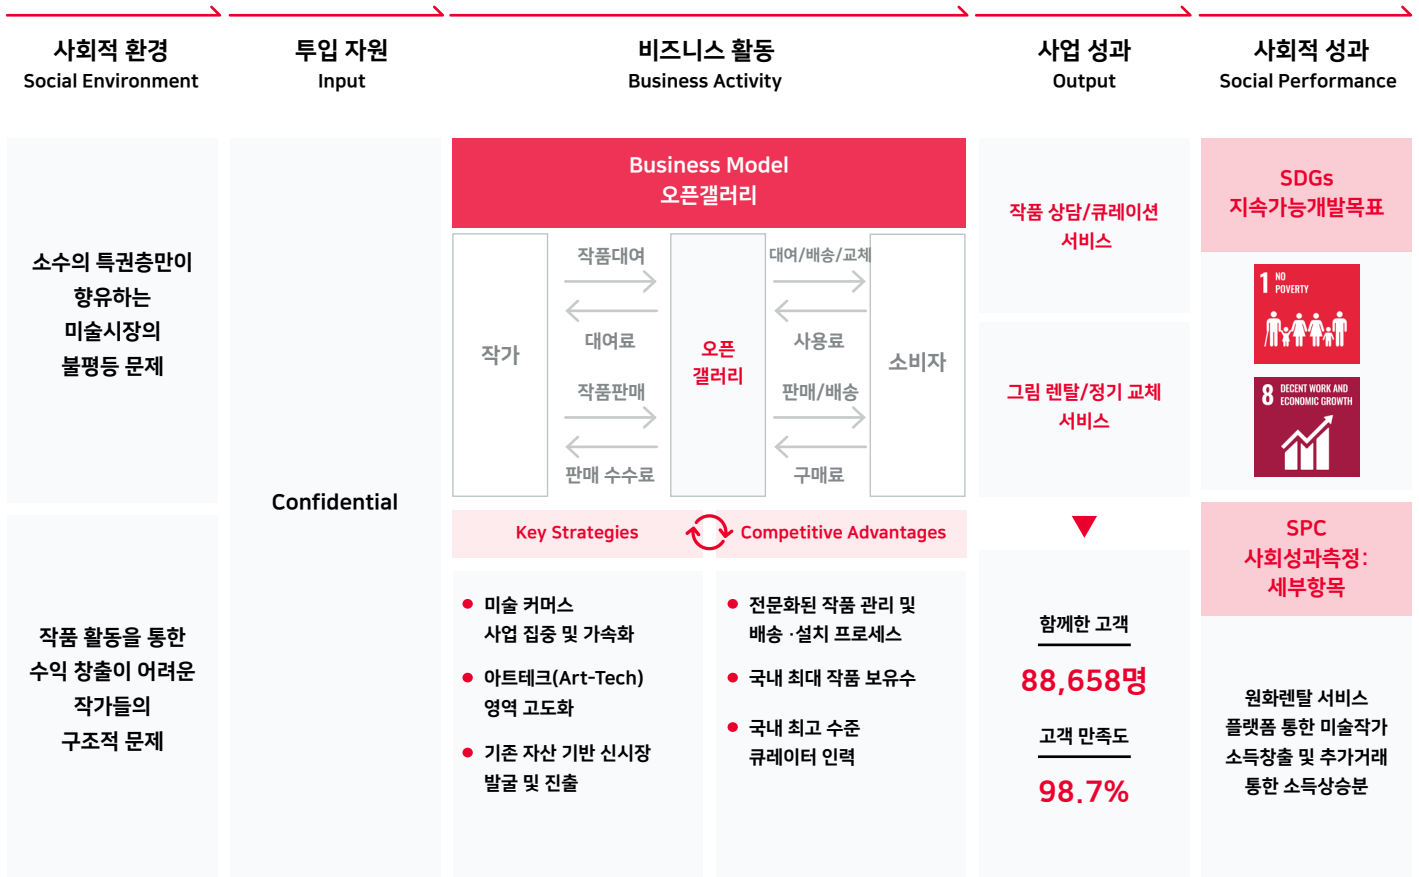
사회적 환경
Social Environment

투입 자원
Input

비즈니스 활동
Business Activity

사업 성과
Output

사회적 성과
Social Performance

소수의 특권층만이 향유하는 미술시장의 불평등 문제

작품 활동을 통한 수익 창출이 어려운 작가들의 구조적 문제

Confidential

Business Model
오픈갤러리

작가

작품대여

대여료

작품판매

판매 수수료

오픈 갤러리

대여/배송/교체

사용료

판매/배송

구매료

소비자

Key Strategies

Competitive Advantages

미술 커머스 사업 집중 및 가속화

아트테크(Art-Tech) 영역 고도화

기존 자산 기반 신시장 발굴 및 진출

전문화된 작품 관리 및 배송 ·설치 프로세스

국내 최대 작품 보유수

국내 최고 수준 큐레이터 인력

작품 상담/큐레이션 서비스

그림 렌탈/정기 교체 서비스

함께한 고객

88,658명

고객 만족도

98.7%

SDGs
지속가능개발목표

1 NO POVERTY

8 DECENT WORK AND ECONOMIC GROWTH

SPC
사회성과측정:
세부항목

원화렌탈 서비스 플랫폼 통한 미술작가 소득창출 및 추가거래 통한 소득상승분